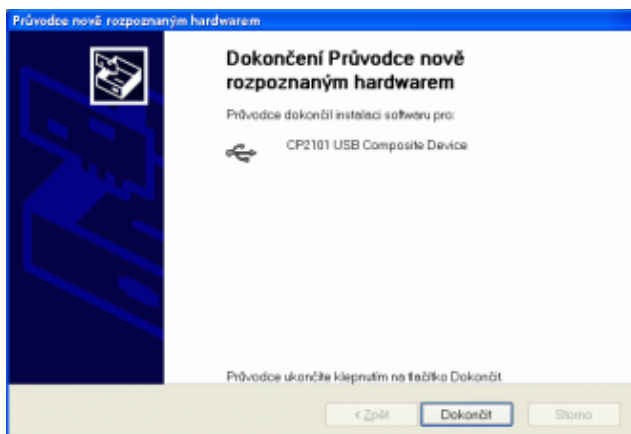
Průvodce nově rozpoznaným hardwarem

Dokončení Průvodce nově rozpoznaným hardwarem

Průvodce dokončil instalaci softwaru pro:

CP2101 USB Composite Device

Průvodce ukončíte klepnutím na tlačítko Dokončit.

< Zpět

Dokončit

Storno